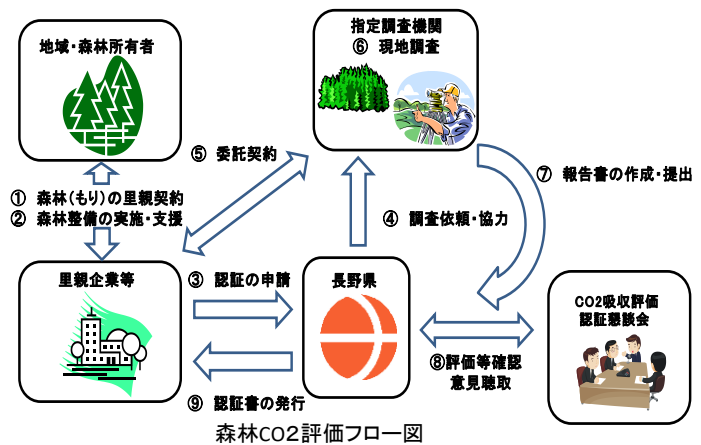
指定調査機関
⑥ 現地調査

地域・森林所有者

⑤ 委託契約

⑦ 報告書の作成・提出

① 森林(もり)の里親契約
② 森林整備の実施・支援

④ 調査依頼・協力

里親企業等

③ 認証の申請

長野県

CO2吸収評価
認証懇談会

⑧評価等確認
意見聴取

⑨ 認証書の発行

森林CO2評価フロー図